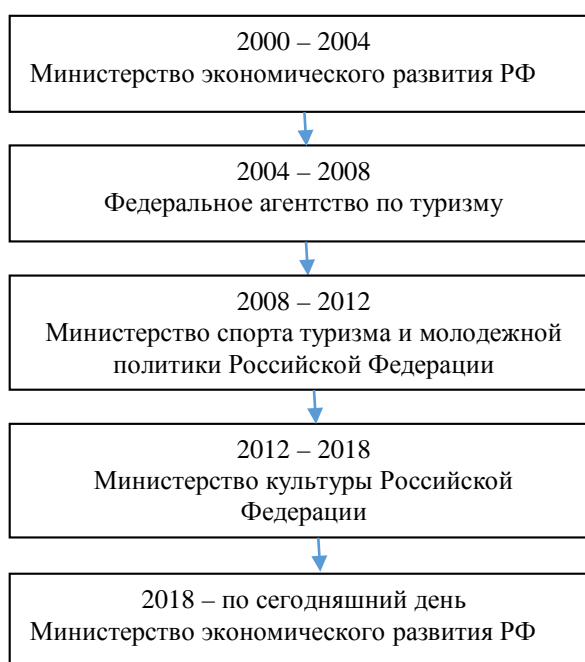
2000 – 2004
Министерство экономического развития РФ

2004 – 2008
Федеральное агентство по туризму

2008 – 2012
Министерство спорта туризма и молодежной политики Российской Федерации

2012 – 2018
Министерство культуры Российской Федерации

2018 – по сегодняшний день
Министерство экономического развития РФ